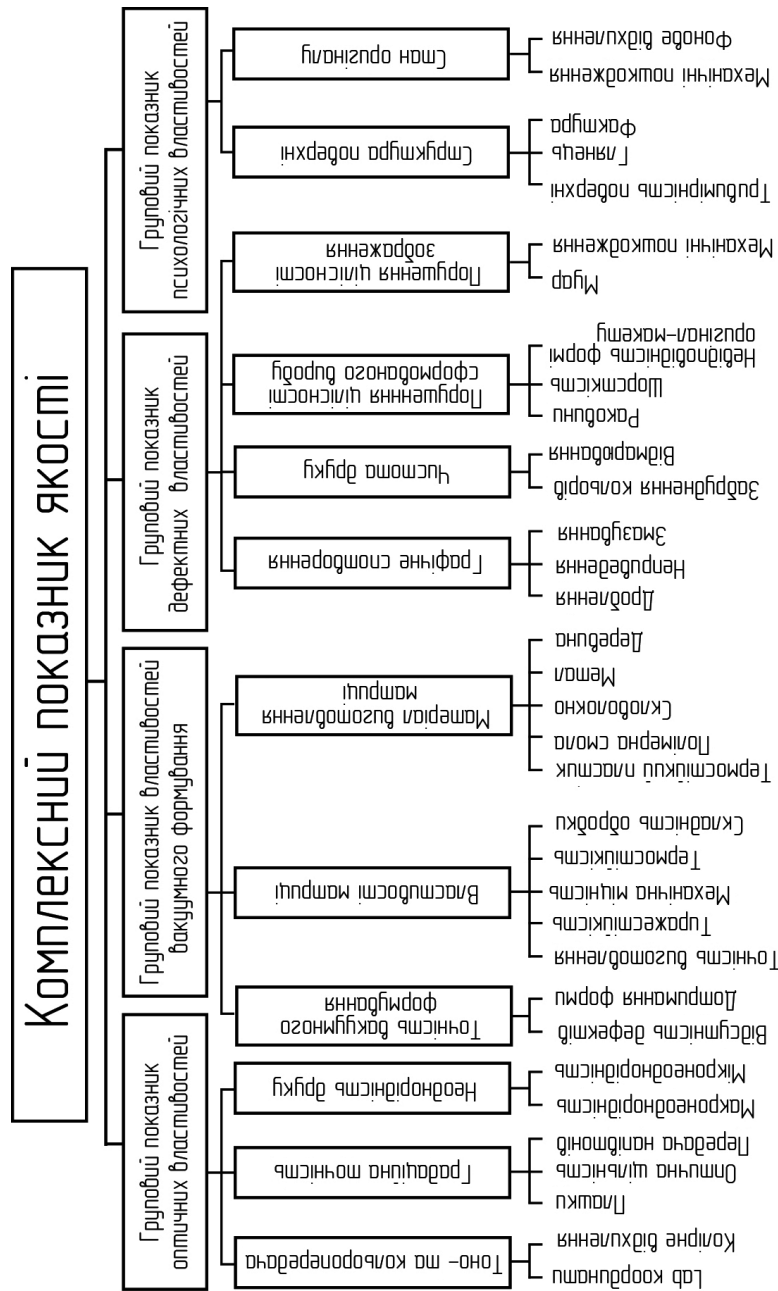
Комплексний показник якості

Груповий показник оптичних властивостей

Тоно- та кольоропередача
Lab координати
Колірне відхилення

Градаційна точність
Плашки
Оптична щільність
Передача напівтонів

Неоднорідність друку
Макронеоднорідність
Мікронеоднорідність

Груповий показник властивостей вакуумного формування

Точність вакуумного формування
Відсутність дефектів
Дотримання форми

Властивості матриці
Точність виготовлення
Твердостійкість
Механічна міцність
Термостійкість
Складність обробки

Матеріал виготовлення матриці
Термостійкий пластик
Полімерна смола
Скловолокно
Метал
Деревина

Груповий показник дефектних властивостей

Графічне спотворення
Дроблення
Неприводення
Змазування

Чистота друку
Забруднення кольорів
Відмарювання

Порушення цілісності сформованого виробу
Раковини
Шорсткість
Невідповідність форми оригінал-макету

Порушення цілісності зображення
Муар
Механічні пошкодження

Груповий показник психологічних властивостей

Структура поверхні
Тривимірність поверхні
Глянець
Фактура

Стан оригіналу
Механічні пошкодження
Фонове відхилення